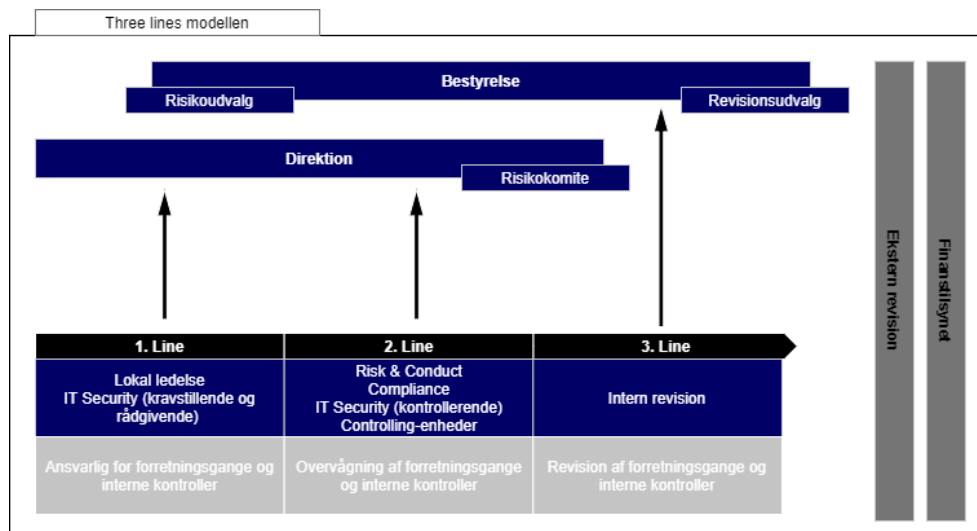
Three lines modellen

Bestyrelse

Risikoudvalg

Revisionsudvalg

Direktion

Risikokomite

Ekstern revision

Finanstilsynet

1. Line

2. Line

3. Line

Lokal ledelse
IT Security (kravstillende og rådgivende)

Risk & Conduct
Compliance
IT Security (kontrollerende)
Controlling-enheder

Intern revision

Ansvarlig for forretningsgange og interne kontroller

Overvågning af forretningsgange og interne kontroller

Revision af forretningsgange og interne kontroller